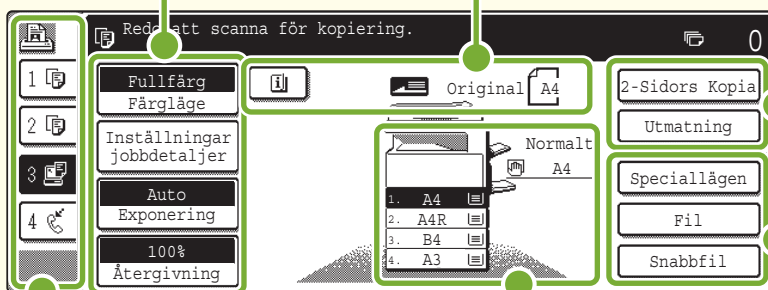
Redo att scanna för kopiering.

0

1

2

3

4

Fullfärg
Färgläge

Inställningar jobbdetaljer

Auto
Exponering

100%
Återgivning

Original A4

Normalt
A4

1. A4
2. A4R
3. B4
4. A3

2-Sidors Kopia

Utmatning

Speciallägen

Fil

Snabbfil